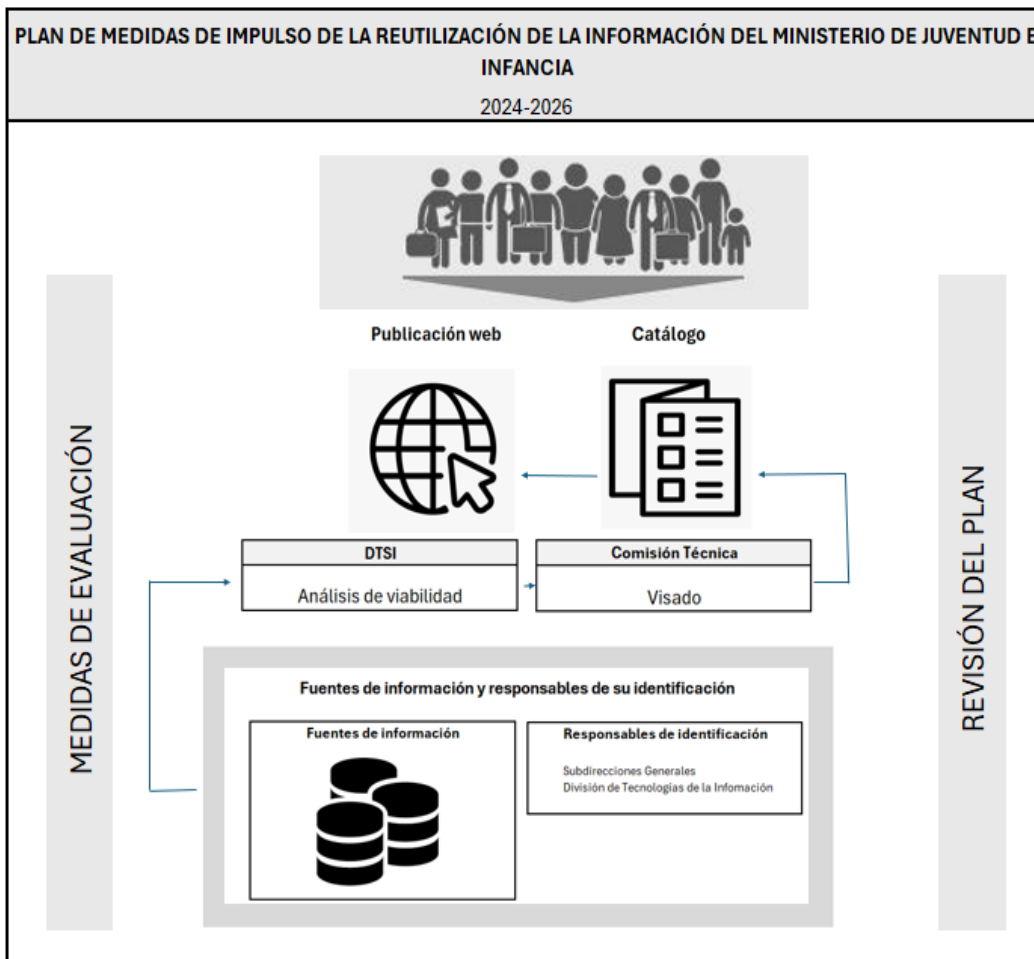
PLAN DE MEDIDAS DE IMPULSO DE LA REUTILIZACIÓN DE LA INFORMACIÓN DEL MINISTERIO DE JUVENTUD E INFANCIA

2024-2026

MEDIDAS DE EVALUACIÓN

Publicación web

Catálogo

REVISIÓN DEL PLAN

DTSI

Análisis de viabilidad

Comisión Técnica

Visado

Fuentes de información y responsables de su identificación

Fuentes de información

Responsables de identificación

Subdirecciones Generales
División de Tecnologías de la Infomación